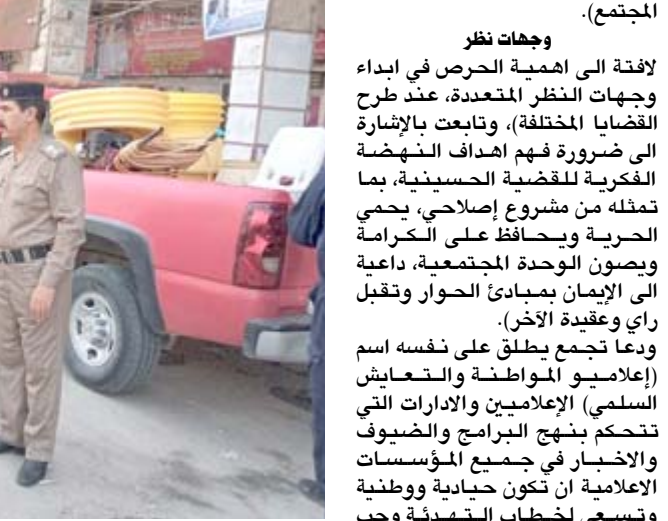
المجتمع).

وجهات نظر

لافتة الى اهمية الحرص في ابداء وجهات النظر المتعددة، عند طرح القضايا المختلفة)، وتابعت بالإشارة الى ضرورة فهم اهداف النهضة الفكرية للقضية الحسينية، بما تمثله من مشروع إصلاحي، يحمي الحرية ويحافظ على الكرامة ويصون الوحدة المجتمعية، داعية الى الإيمان بمبادئ الحوار وتقبل راي وعقيدة الآخر).

ودعا تجمع يطلق على نفسه اسم (إعلاميو المواطنة والتعايش السلمي) الإعلاميين والادارات التي تتحكم بنهج البرامج والضيوف والاخبار في جميع المؤسسات الاعلامية ان تكون حيادية ووطنية وتسعى لخطاب التهدئة و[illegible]